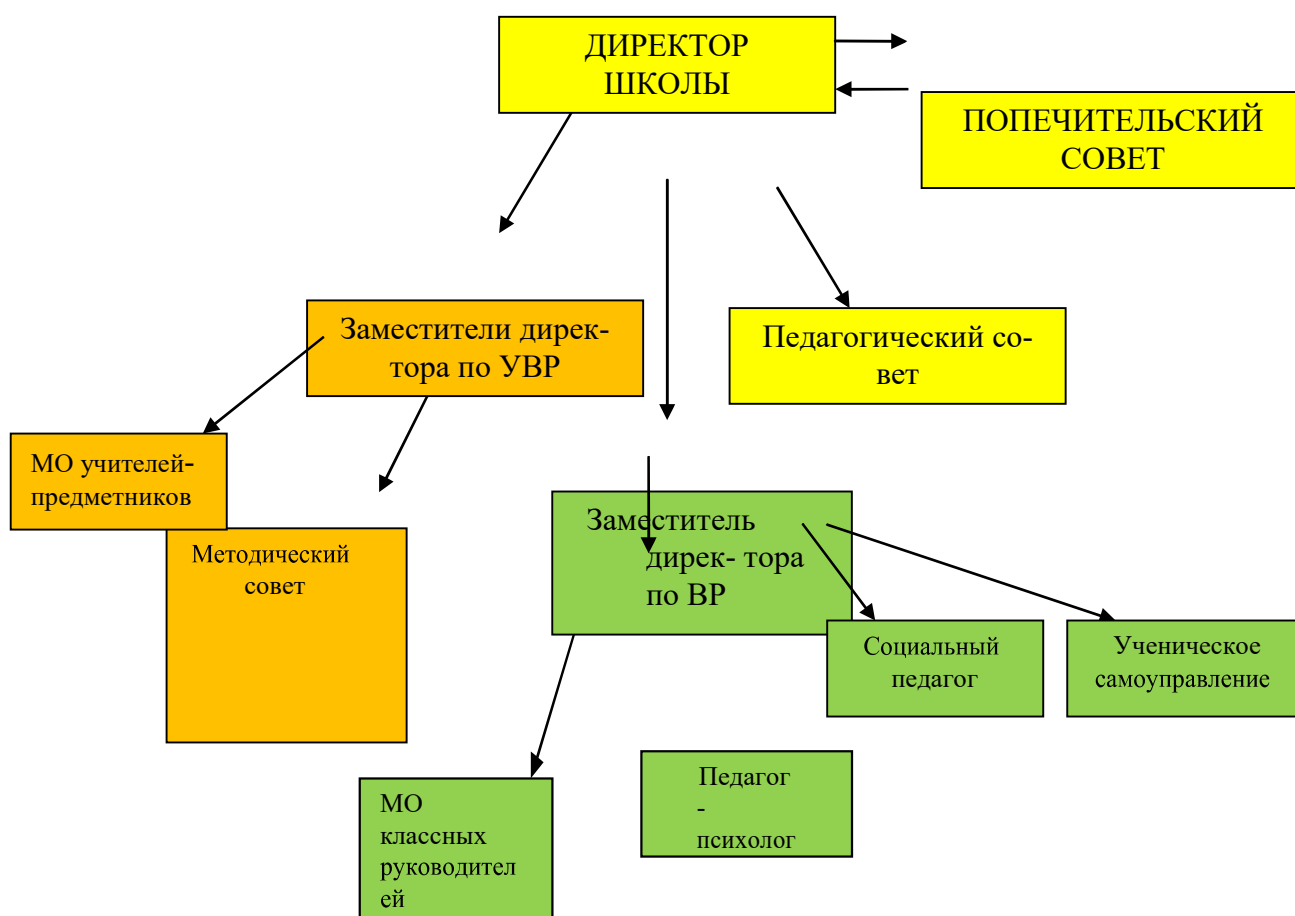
ДИРЕКТОР ШКОЛЫ

ПОПЕЧИТЕЛЬСКИЙ СОВЕТ

Заместители директора по УВР

Педагогический совет

МО учителей-предметников

Методический совет

Заместитель дирек- тора по ВР

Социальный педагог

Ученическое самоуправление

МО классных руководител ей

Педагог - психолог